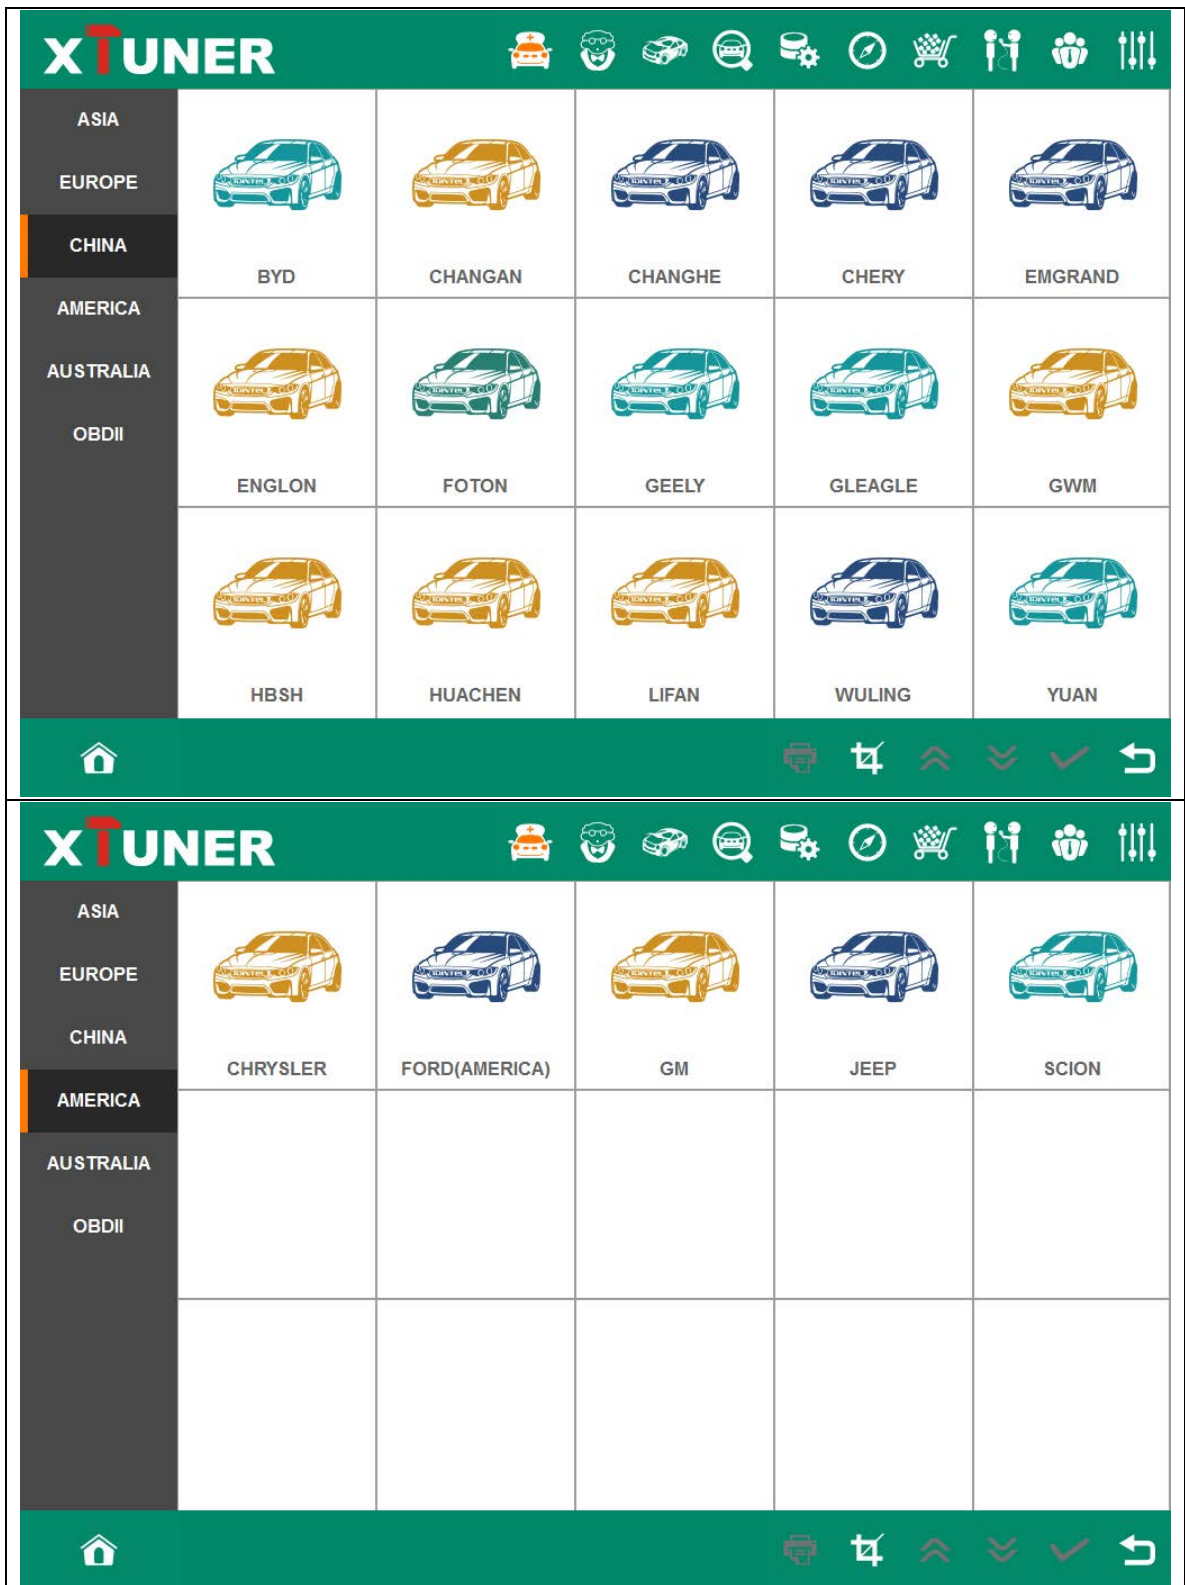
XTUNER

ASIA
EUROPE
CHINA
AMERICA
AUSTRALIA
OBDII

| BYD | CHANGAN | CHANGHE | CHERY | EMGRAND |
|---|---|---|---|---|
| ENGLON | FOTON | GEELY | GLEAGLE | GWM |
| HBSH | HUACHEN | LIFAN | WULING | YUAN |

XTUNER

ASIA
EUROPE
CHINA
AMERICA
AUSTRALIA
OBDII

| CHRYSLER | FORD(AMERICA) | GM | JEEP | SCION |
|---|---|---|---|---|